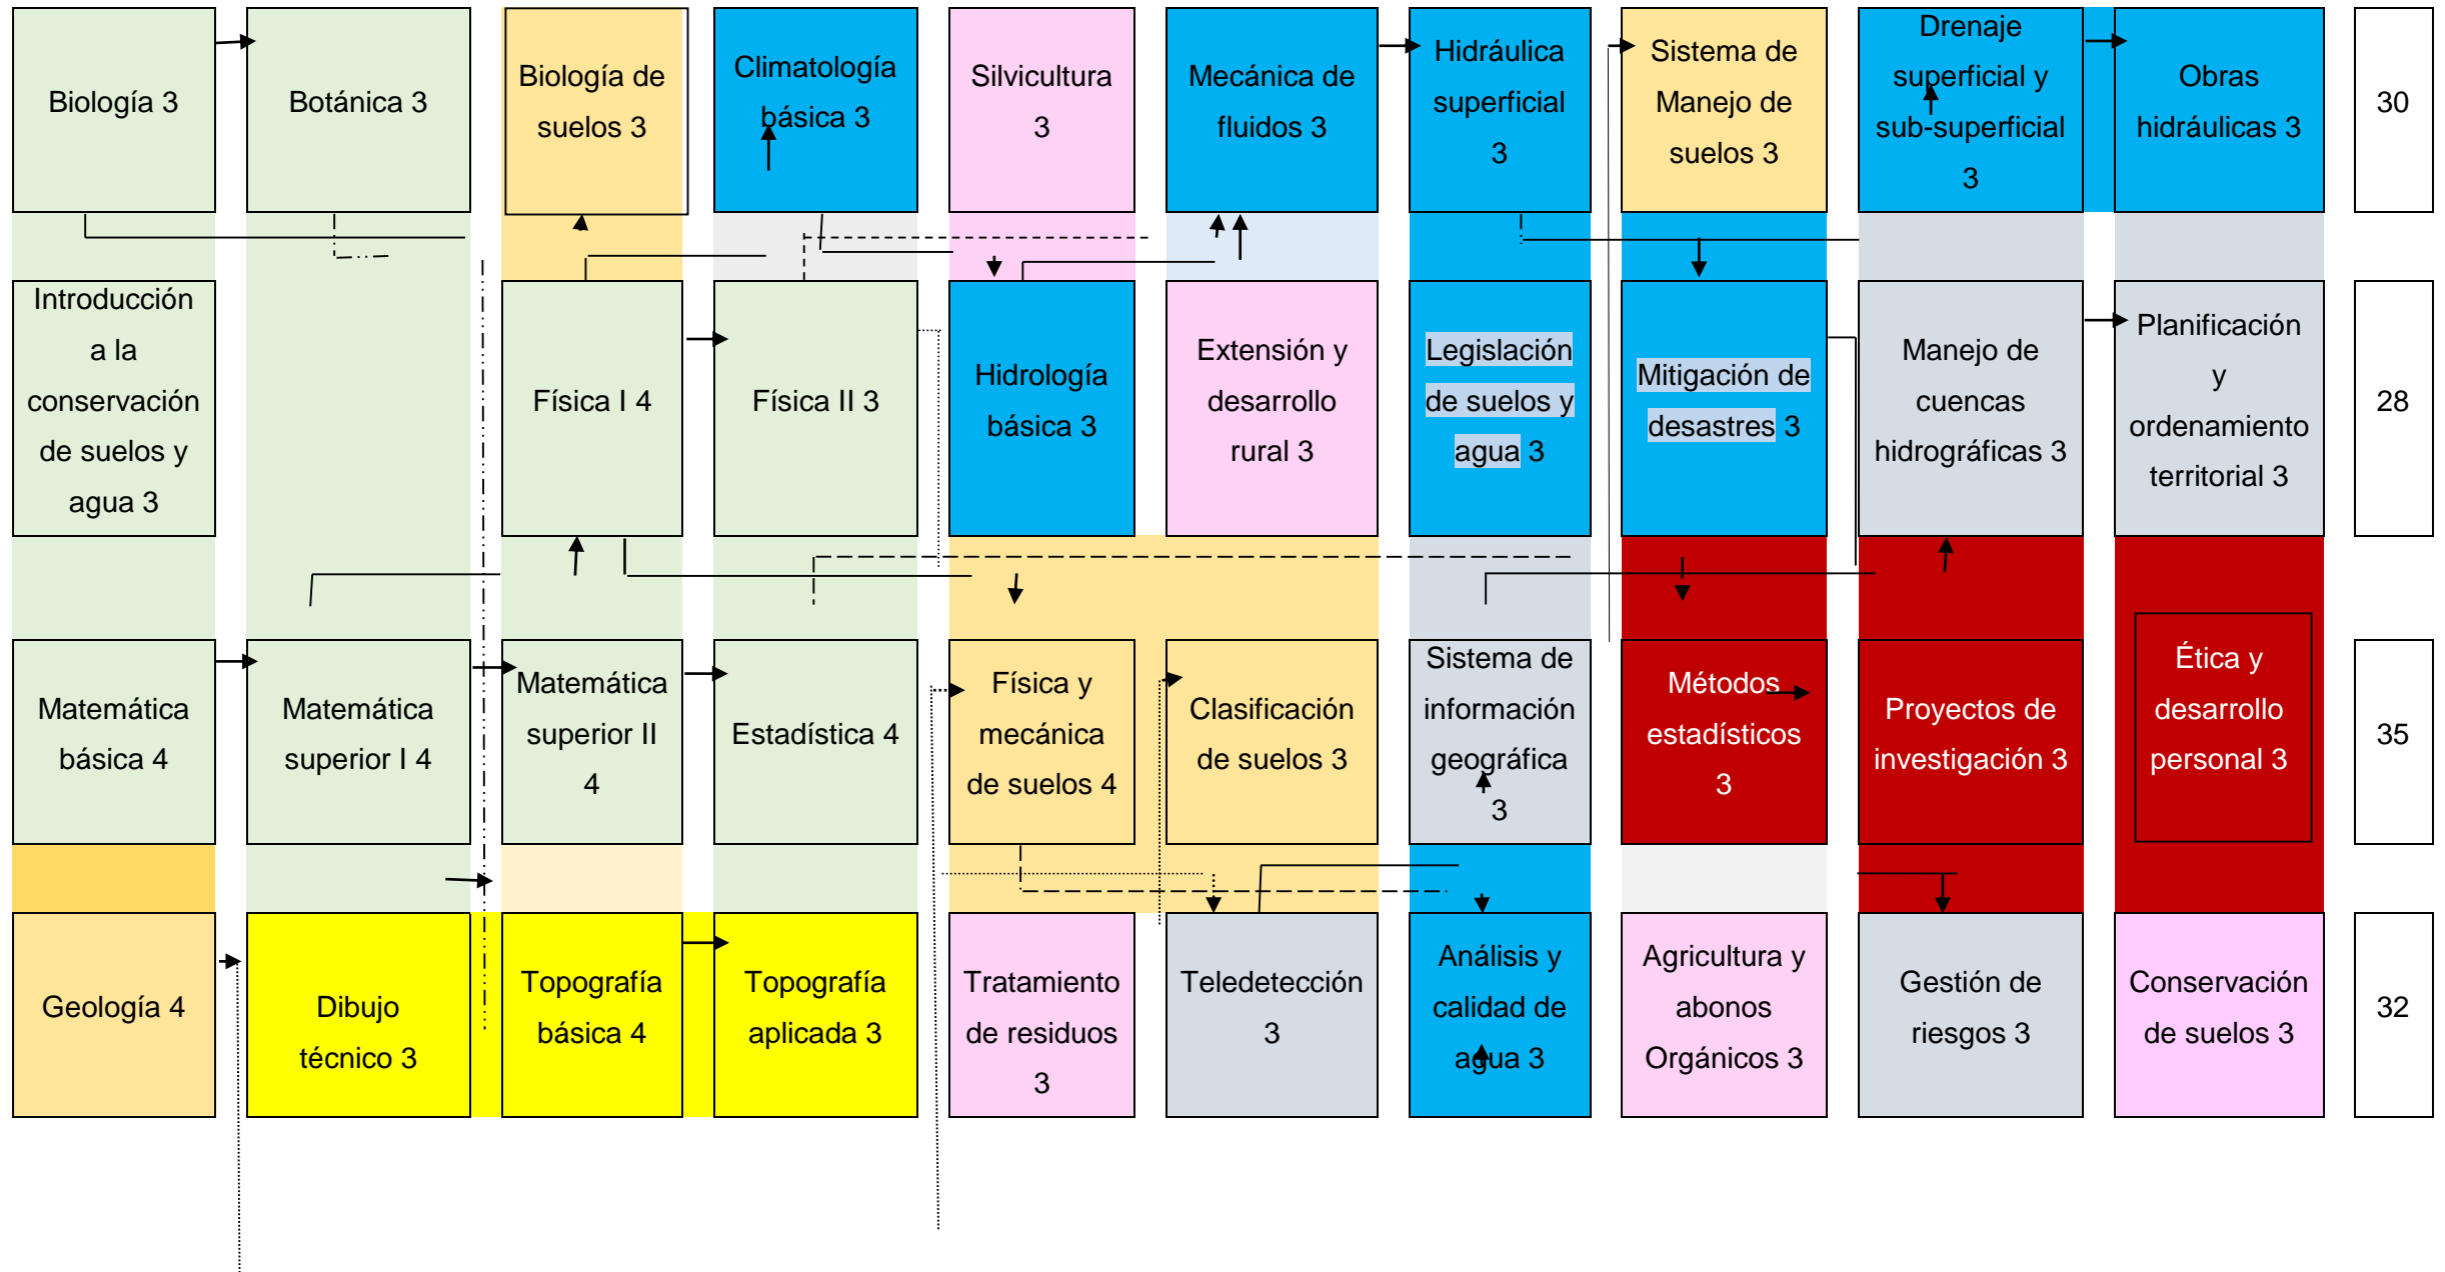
| Biología 3 | Botánica 3 | Biología de suelos 3 | Climatología básica 3 | Silvicultura 3 | Mecánica de fluidos 3 | Hidráulica superficial 3 | Sistema de Manejo de suelos 3 | Drenaje superficial y sub-superficial 3 | Obras hidráulicas 3 | 30 |
|---|---|---|---|---|---|---|---|---|---|---|
| Introducción a la conservación de suelos y agua 3 | | Física I 4 | Física II 3 | Hidrología básica 3 | Extensión y desarrollo rural 3 | Legislación de suelos y agua 3 | Mitigación de desastres 3 | Manejo de cuencas hidrográficas 3 | Planificación y ordenamiento territorial 3 | 28 |
| Matemática básica 4 | Matemática superior I 4 | Matemática superior II 4 | Estadística 4 | Física y mecánica de suelos 4 | Clasificación de suelos 3 | Sistema de información geográfica 3 | Métodos estadísticos 3 | Proyectos de investigación 3 | Ética y desarrollo personal 3 | 35 |
| Geología 4 | Dibujo técnico 3 | Topografía básica 4 | Topografía aplicada 3 | Tratamiento de residuos 3 | Teledetección 3 | Análisis y calidad de agua 3 | Agricultura y abonos Orgánicos 3 | Gestión de riesgos 3 | Conservación de suelos 3 | 32 |